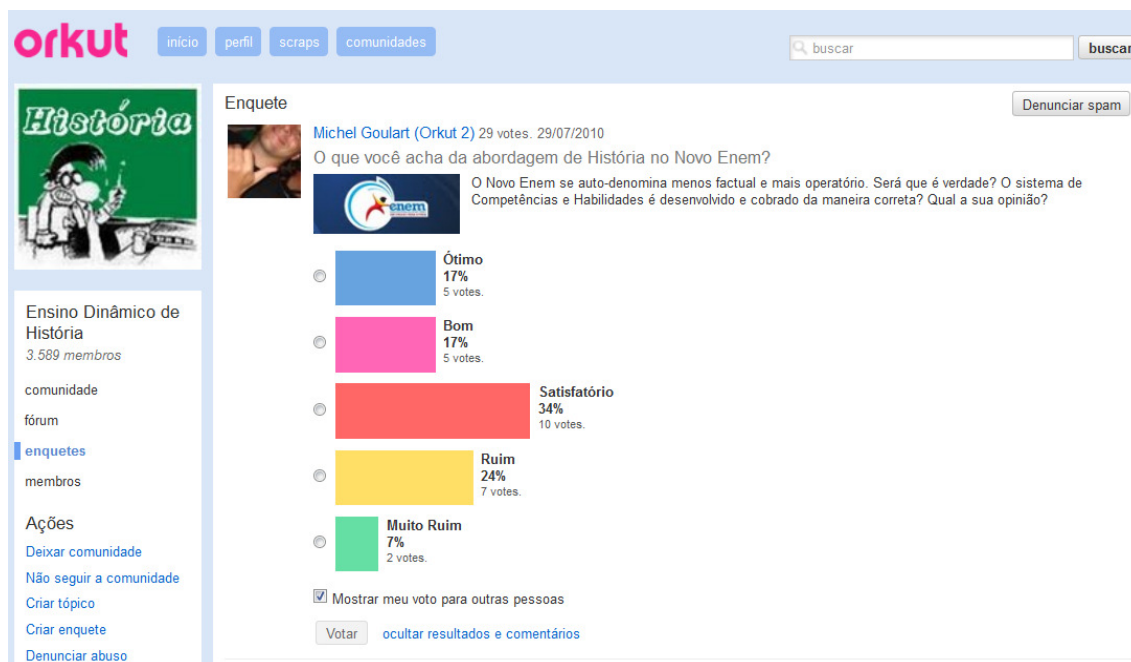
orkut início perfil scraps comunidades

buscar buscar

História

Ensino Dinâmico de História
3.589 membros

comunidade
fórum
enquetes
membros

Ações
Deixar comunidade
Não seguir a comunidade
Criar tópico
Criar enquete
Denunciar abuso

Enquete

Denunciar spam

Michel Goulart (Orkut 2) 29 votes. 29/07/2010

O que você acha da abordagem de História no Novo Enem?

enem

O Novo Enem se auto-denomina menos factual e mais operatório. Será que é verdade? O sistema de Competências e Habilidades é desenvolvido e cobrado da maneira correta? Qual a sua opinião?

Ótimo
17%
5 votes.

Bom
17%
5 votes.

Satisfatório
34%
10 votes.

Ruim
24%
7 votes.

Muito Ruim
7%
2 votes.

Mostrar meu voto para outras pessoas

Votar ocultar resultados e comentários